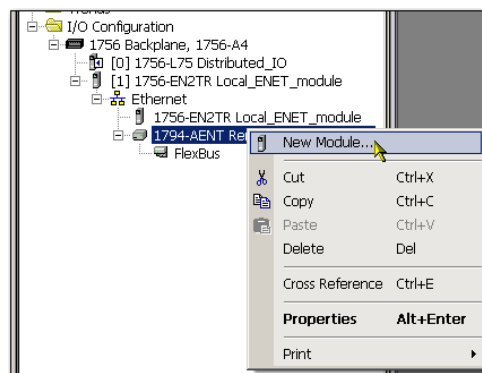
I/O Configuration
1756 Backplane, 1756-A4
[0] 1756-L75 Distributed_IO
[1] 1756-EN2TR Local_ENET_module
Ethernet
1756-EN2TR Local_ENET_module
1794-AENT Re
FlexBus

New Module...
Cut Ctrl+X
Copy Ctrl+C
Paste Ctrl+V
Delete Del
Cross Reference Ctrl+E
Properties Alt+Enter
Print